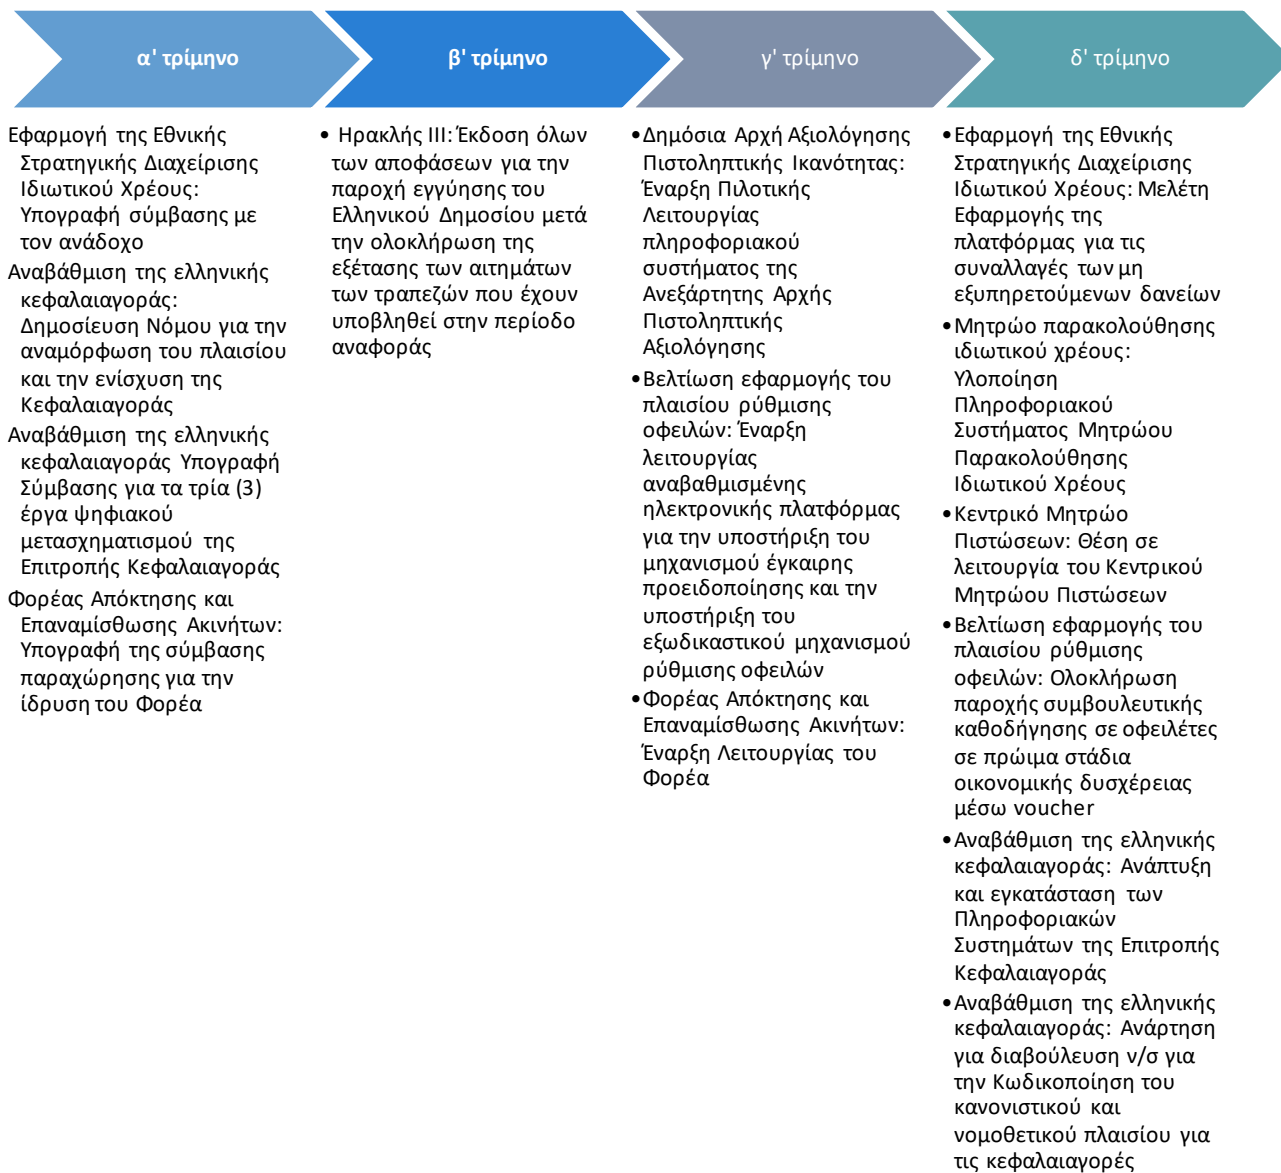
α' τρίμηνο

β' τρίμηνο

γ' τρίμηνο

δ' τρίμηνο

Εφαρμογή της Εθνικής Στρατηγικής Διαχείρισης Ιδιωτικού Χρέους: Υπογραφή σύμβασης με τον ανάδοχο

Αναβάθμιση της ελληνικής κεφαλαιαγοράς: Δημοσίευση Νόμου για την αναμόρφωση του πλαισίου και την ενίσχυση της Κεφαλαιαγοράς

Αναβάθμιση της ελληνικής κεφαλαιαγοράς Υπογραφή Σύμβασης για τα τρία (3) έργα ψηφιακού μετασχηματισμού της Επιτροπής Κεφαλαιαγοράς

Φορέας Απόκτησης και Επαναμίσθωσης Ακινήτων: Υπογραφή της σύμβασης παραχώρησης για την ίδρυση του Φορέα

• Ηρακλής ΙΙΙ: Έκδοση όλων των αποφάσεων για την παροχή εγγύησης του Ελληνικού Δημοσίου μετά την ολοκλήρωση της εξέτασης των αιτημάτων των τραπεζών που έχουν υποβληθεί στην περίοδο αναφοράς

• Δημόσια Αρχή Αξιολόγησης Πιστοληπτικής Ικανότητας: Έναρξη Πιλοτικής Λειτουργίας πληροφοριακού συστήματος της Ανεξάρτητης Αρχής Πιστοληπτικής Αξιολόγησης

• Βελτίωση εφαρμογής του πλαισίου ρύθμισης οφειλών: Έναρξη λειτουργίας αναβαθμισμένης ηλεκτρονικής πλατφόρμας για την υποστήριξη του μηχανισμού έγκαιρης προειδοποίησης και την υποστήριξη του εξωδικαστικού μηχανισμού ρύθμισης οφειλών

• Φορέας Απόκτησης και Επαναμίσθωσης Ακινήτων: Έναρξη Λειτουργίας του Φορέα

• Εφαρμογή της Εθνικής Στρατηγικής Διαχείρισης Ιδιωτικού Χρέους: Μελέτη Εφαρμογής της πλατφόρμας για τις συναλλαγές των μη εξυπηρετούμενων δανείων

• Μητρώο παρακολούθησης ιδιωτικού χρέους: Υλοποίηση Πληροφοριακού Συστήματος Μητρώου Παρακολούθησης Ιδιωτικού Χρέους

• Κεντρικό Μητρώο Πιστώσεων: Θέση σε λειτουργία του Κεντρικού Μητρώου Πιστώσεων

• Βελτίωση εφαρμογής του πλαισίου ρύθμισης οφειλών: Ολοκλήρωση παροχής συμβουλευτικής καθοδήγησης σε οφειλέτες σε πρώιμα στάδια οικονομικής δυσχέρειας μέσω voucher

• Αναβάθμιση της ελληνικής κεφαλαιαγοράς: Ανάπτυξη και εγκατάσταση των Πληροφοριακών Συστημάτων της Επιτροπής Κεφαλαιαγοράς

• Αναβάθμιση της ελληνικής κεφαλαιαγοράς: Ανάρτηση για διαβούλευση ν/σ για την Κωδικοποίηση του κανονιστικού και νομοθετικού πλαισίου για τις κεφαλαιαγορές